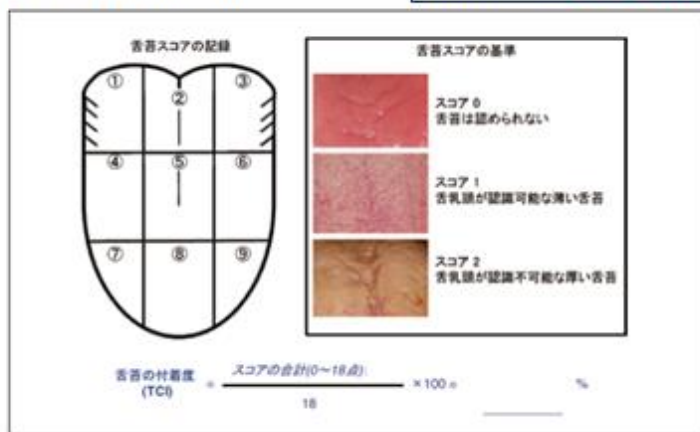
舌苔スコアの記録

①
②
③
④
⑤
⑥
⑦
⑧
⑨

舌苔スコアの基準

スコア 0
舌苔は認められない

スコア 1
舌乳頭が認識可能な薄い舌苔

スコア 2
舌乳頭が認識不可能な厚い舌苔

舌苔の付着度 (TCI) = $\frac{\text{スコアの合計(0〜18点)}}{18}$ ×100 = %